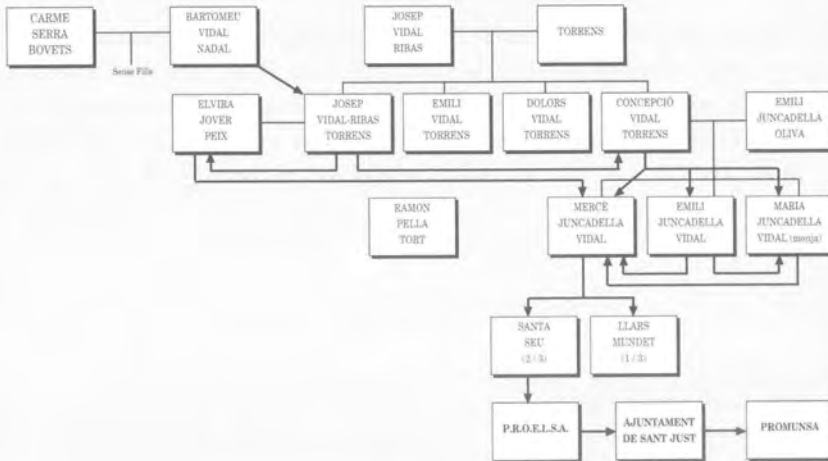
CARME SERRA BOVETS

Sense Fills

BARTOMEU VIDAL NADAL

JOSEP VIDAL RIBAS

TORRENS

ELVIRA JOVER PEIX

JOSEP VIDAL-RIBAS TORRENS

EMILI VIDAL TORRENS

DOLORS VIDAL TORRENS

CONCEPCIÓ VIDAL TORRENS

EMILI JUNCADELLA OLIVA

RAMON PELLA TORT

MERCÈ JUNCADELLA VIDAL

EMILI JUNCADELLA VIDAL

MARIA JUNCADELLA VIDAL (monja)

SANTA SEU (2/3)

LLARS MUNDET (1/3)

P.R.O.E.L.S.A.

AJUNTAMENT DE SANT JUST

PROMUNSA